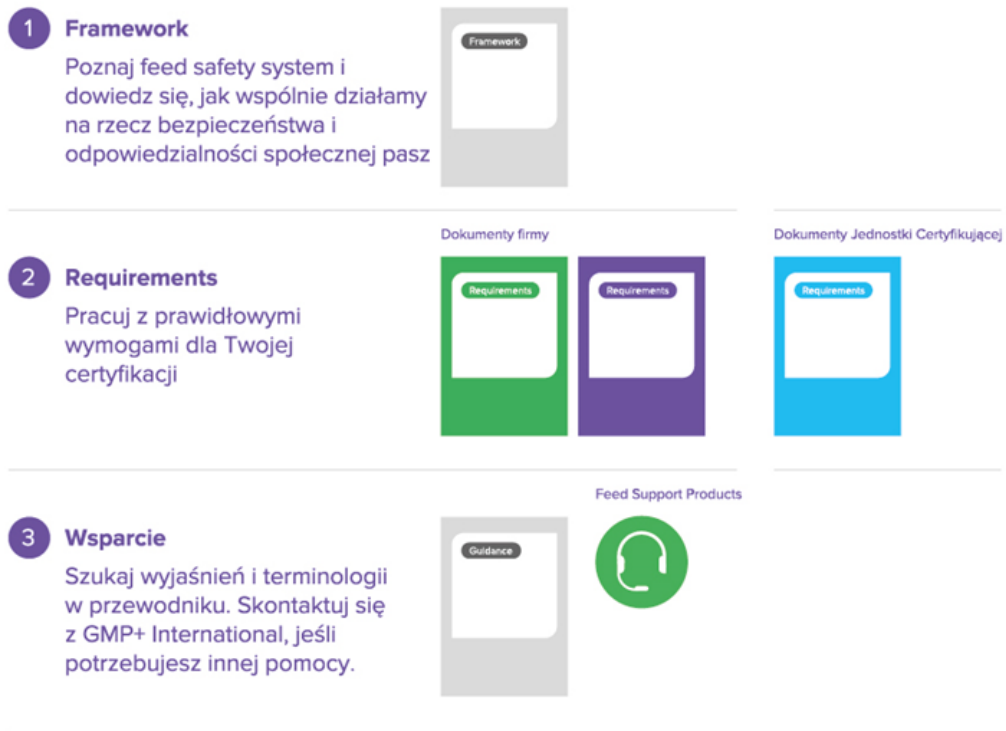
1 Framework

Poznaj feed safety system i dowiedz się, jak wspólnie działamy na rzecz bezpieczeństwa i odpowiedzialności społecznej pasz

Framework

Dokumenty firmy

Dokumenty Jednostki Certyfikującej

2 Requirements

Pracuj z prawidłowymi wymogami dla Twojej certyfikacji

Requirements

Requirements

Requirements

Feed Support Products

3 Wsparcie

Szukaj wyjaśnień i terminologii w przewodniku. Skontaktuj się z GMP+ International, jeśli potrzebujesz innej pomocy.

Guidance